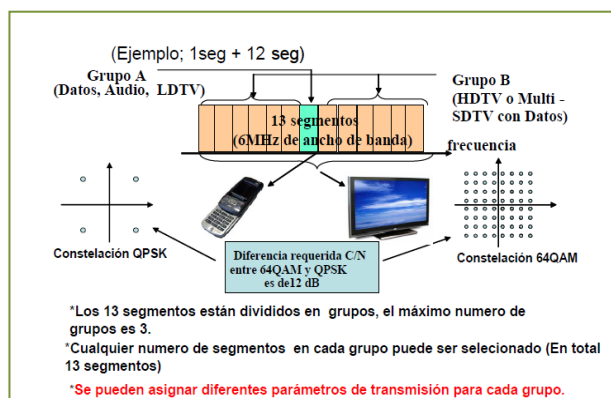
(Ejemplo; 1seg + 12 seg)

Grupo A
(Datos, Audio, LDTV)

Grupo B
(HDTV o Multi - SDTV con Datos)

13 segmentos
(6MHz de ancho de banda)

frecuencia

Constelación QPSK

Diferencia requerida C/N entre 64QAM y QPSK es de12 dB

Constelación 64QAM

*Los 13 segmentos están divididos en grupos, el máximo numero de grupos es 3.

*Cualquier numero de segmentos en cada grupo puede ser selecionado (En total 13 segmentos)

*Se pueden asignar diferentes parámetros de transmisión para cada grupo.